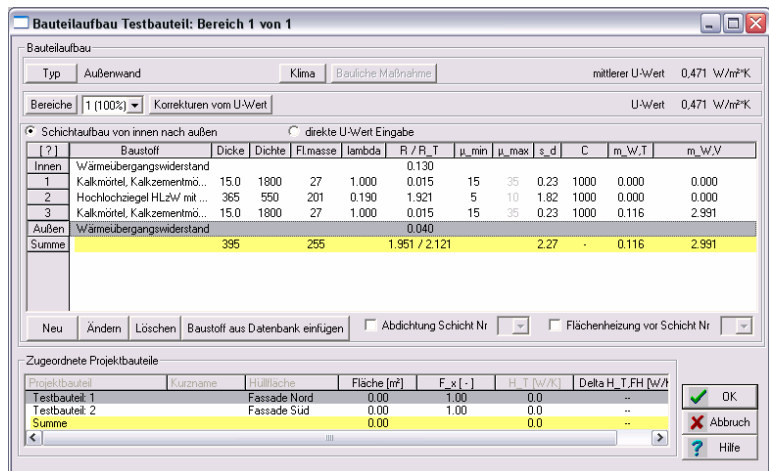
Bauteilaufbau Testbauteil: Bereich 1 von 1

Bauteilaufbau

Typ | Außenwand | Klima | Bauliche Maßnahme | mittlerer U-Wert 0,471 W/m²K

Bereiche | 1 (100%) | Korrekturen vom U-Wert | U-Wert 0,471 W/m²K

Schichtaufbau von innen nach außen | direkte U-Wert Eingabe

| [?] | Baustoff | Dicke | Dichte | Fl.masse | lambda | R / R_T | μ_min | μ_max | s_d | C | m_W,T | m_W,V |
|---|---|---|---|---|---|---|---|---|---|---|---|---|
| Innen | Wärmeübergangswiderstand | | | | | 0.130 | | | | | | |
| 1 | Kalkmörtel, Kalkzementmö... | 15.0 | 1800 | 27 | 1.000 | 0.015 | 15 | 35 | 0.23 | 1000 | 0.000 | 0.000 |
| 2 | Hochlochziegel HLzW mit ... | 365 | 550 | 201 | 0.190 | 1.921 | 5 | 10 | 1.82 | 1000 | 0.000 | 0.000 |
| 3 | Kalkmörtel, Kalkzementmö... | 15.0 | 1800 | 27 | 1.000 | 0.015 | 15 | 35 | 0.23 | 1000 | 0.116 | 2.991 |
| Außen | Wärmeübergangswiderstand | | | | | 0.040 | | | | | | |
| Summe | | 395 | | 255 | | 1.951 / 2.121 | | | 2.27 | - | 0.116 | 2.991 |

Neu | Ändern | Löschen | Baustoff aus Datenbank einfügen | Abdichtung Schicht Nr | Flächenheizung vor Schicht Nr

Zugeordnete Projektbauteile

| Projektbauteil | Kurzname | Hüllfläche | Fläche [m²] | F_x [-] | H_T [W/K] | Delta H_T,FH [W/K |
|---|---|---|---|---|---|---|
| Testbauteil: 1 | | Fassade Nord | 0.00 | 1.00 | 0.0 | -- |
| Testbauteil: 2 | | Fassade Süd | 0.00 | 1.00 | 0.0 | -- |
| Summe | | | 0.00 | | 0.0 | -- |

OK
Abbruch
Hilfe